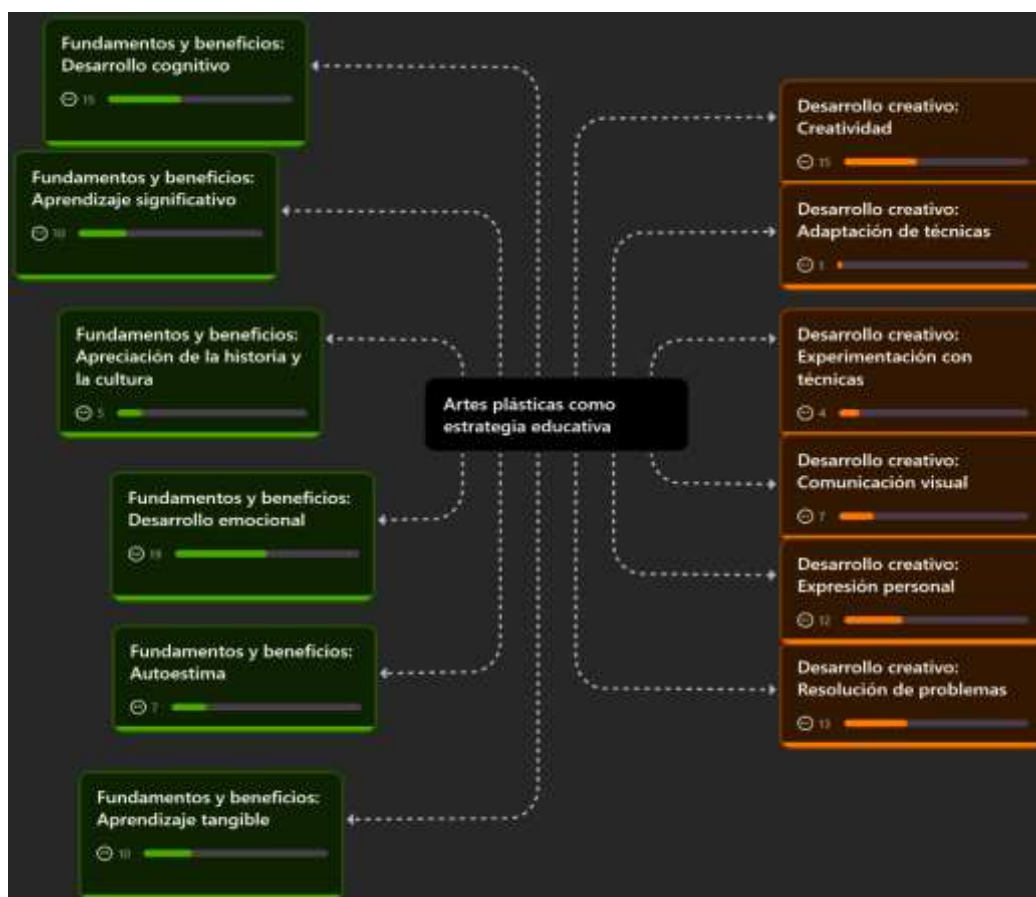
Fundamentos y beneficios: Desarrollo cognitivo

15

Fundamentos y beneficios: Aprendizaje significativo

10

Fundamentos y beneficios: Apreciación de la historia y la cultura

5

Fundamentos y beneficios: Desarrollo emocional

18

Fundamentos y beneficios: Autoestima

7

Fundamentos y beneficios: Aprendizaje tangible

10

Artes plásticas como estrategia educativa

Desarrollo creativo: Creatividad

15

Desarrollo creativo: Adaptación de técnicas

1

Desarrollo creativo: Experimentación con técnicas

4

Desarrollo creativo: Comunicación visual

7

Desarrollo creativo: Expresión personal

12

Desarrollo creativo: Resolución de problemas

13